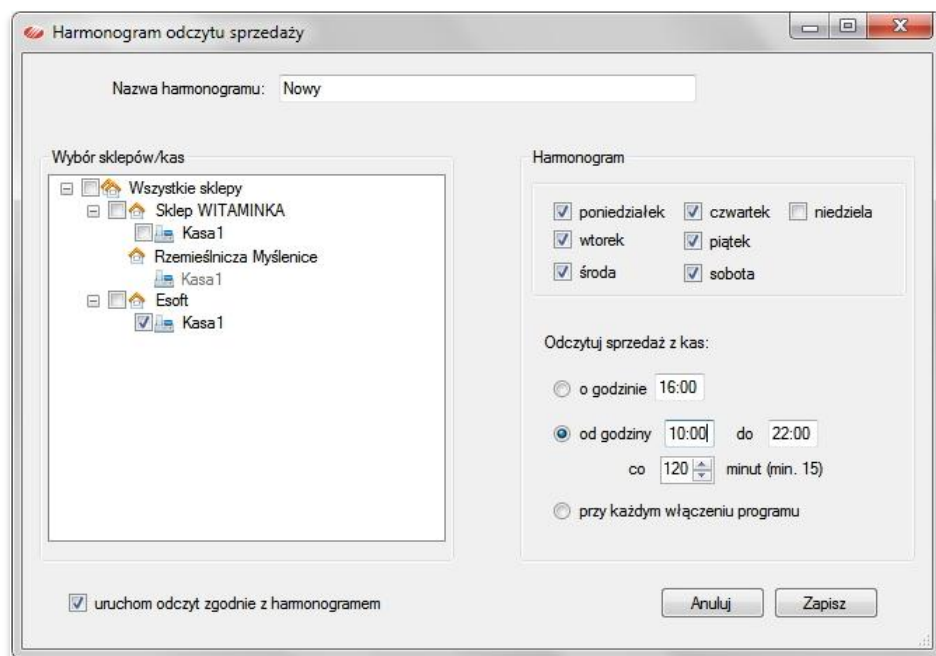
Harmonogram odczytu sprzedaży

Nazwa harmonogramu: Nowy

Wybór sklepów/kas

Wszystkie sklepy
Sklep WITAMINKA
Kasa1
Rzemieślnicza Myślenice
Kasa1
Esoft
Kasa1

Harmonogram

poniedziałek
czwartek
niedziela
wtorek
piątek
środa
sobota

Odczytuj sprzedaż z kas:

o godzinie 16:00

od godziny 10:00 do 22:00

co 120 minut (min. 15)

przy każdym włączeniu programu

uruchom odczyt zgodnie z harmonogramem

Anuluj
Zapisz